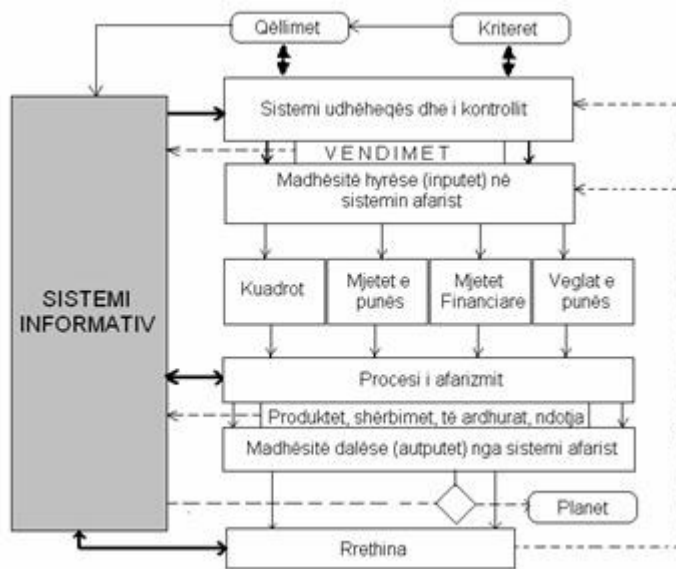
Qëllimet

Kriteret

Sistemi udhëheqës dhe i kontrollit

VENDIMET

Madhësitë hyrëse (inputet) në sistemin afarist

Kuadrot

Mjetet e punës

Mjetet Financiare

Veglat e punës

SISTEMI INFORMATIV

Procesi i afarizmit

Produktet, shërbimet, të ardhurat, ndotja

Madhësitë dalëse (autputet) nga sistemi afarist

Planet

Rrethina